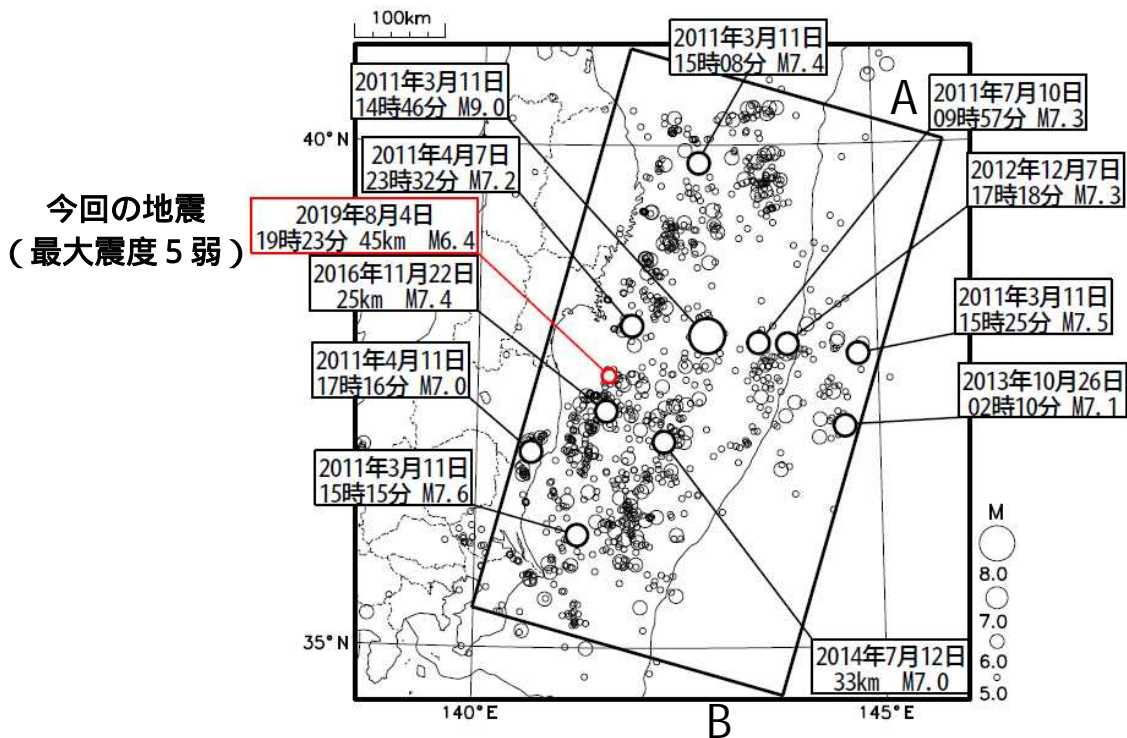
100km

2011年3月11日
15時08分 M7.4

2011年3月11日
14時46分 M9.0

A

2011年7月10日
09時57分 M7.3

40°N

2011年4月7日
23時32分 M7.2

2012年12月7日
17時18分 M7.3

今回の地震
（最大震度５弱）

2019年8月4日
19時23分 45km M6.4

2016年11月22日
25km M7.4

2011年3月11日
15時25分 M7.5

2011年4月11日
17時16分 M7.0

2013年10月26日
02時10分 M7.1

2011年3月11日
15時15分 M7.6

M
8.0
7.0
6.0
5.0

35°N

2014年7月12日
33km M7.0

140°E

145°E

B